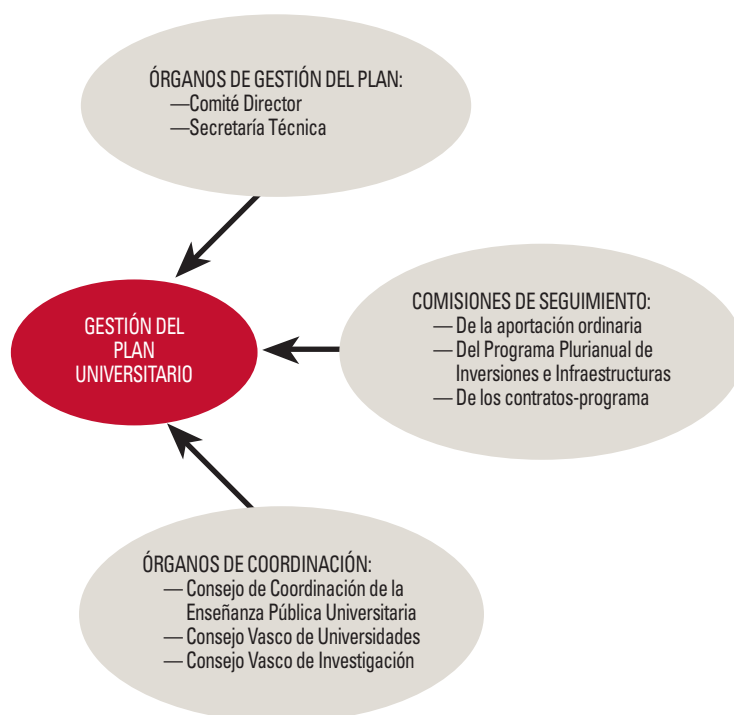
ÓRGANOS DE GESTIÓN DEL PLAN:
—Comité Director
—Secretaría Técnica

GESTIÓN DEL PLAN UNIVERSITARIO

COMISIONES DE SEGUIMIENTO:
— De la aportación ordinaria
— Del Programa Plurianual de Inversiones e Infraestructuras
— De los contratos-programa

ÓRGANOS DE COORDINACIÓN:
— Consejo de Coordinación de la Enseñanza Pública Universitaria
— Consejo Vasco de Universidades
— Consejo Vasco de Investigación